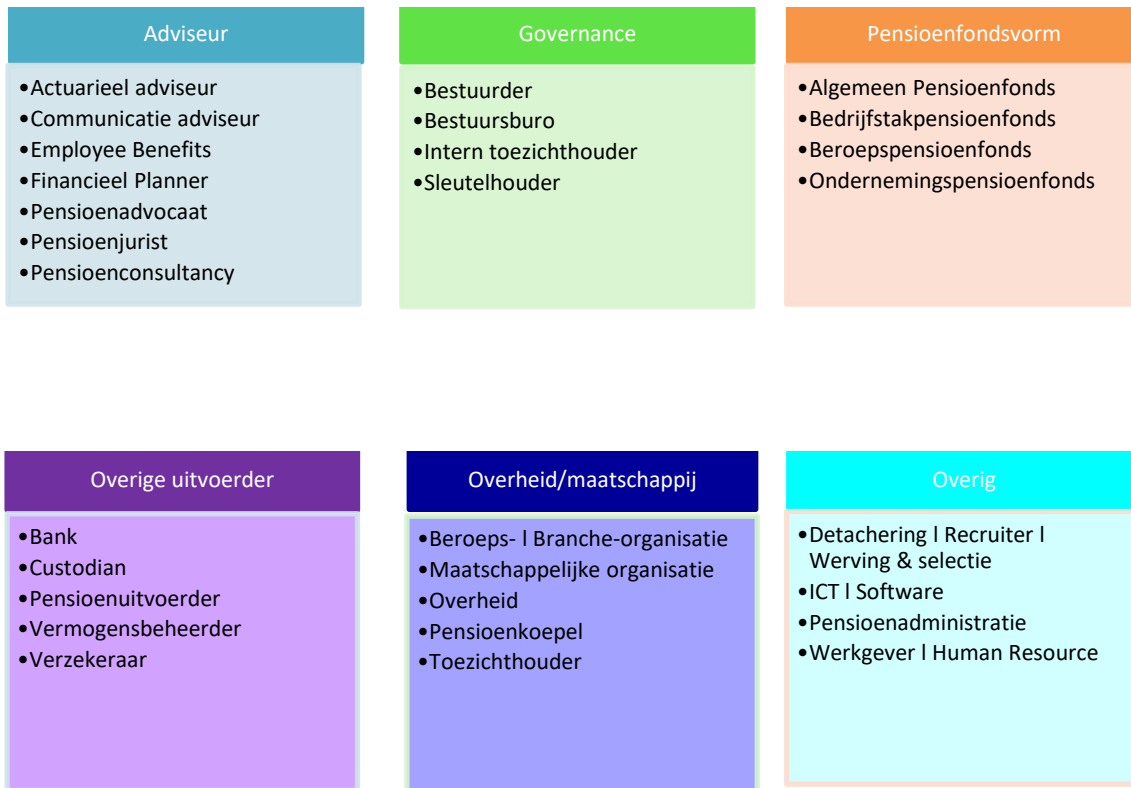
Adviseur

•Actuarieel adviseur
•Communicatie adviseur
•Employee Benefits
•Financieel Planner
•Pensioenadvocaat
•Pensioenjurist
•Pensioenconsultancy

Governance

•Bestuurder
•Bestuursburo
•Intern toezichthouder
•Sleutelhouder

Pensioenfondsvorm

•Algemeen Pensioenfonds
•Bedrijfstakpensioenfonds
•Beroepspensioenfonds
•Ondernemingspensioenfonds

Overige uitvoerder

•Bank
•Custodian
•Pensioenuitvoerder
•Vermogensbeheerder
•Verzekeraar

Overheid/maatschappij

•Beroeps- l Branche-organisatie
•Maatschappelijke organisatie
•Overheid
•Pensioenkoepel
•Toezichthouder

Overig

•Detachering l Recruiter l Werving & selectie
•ICT l Software
•Pensioenadministratie
•Werkgever l Human Resource